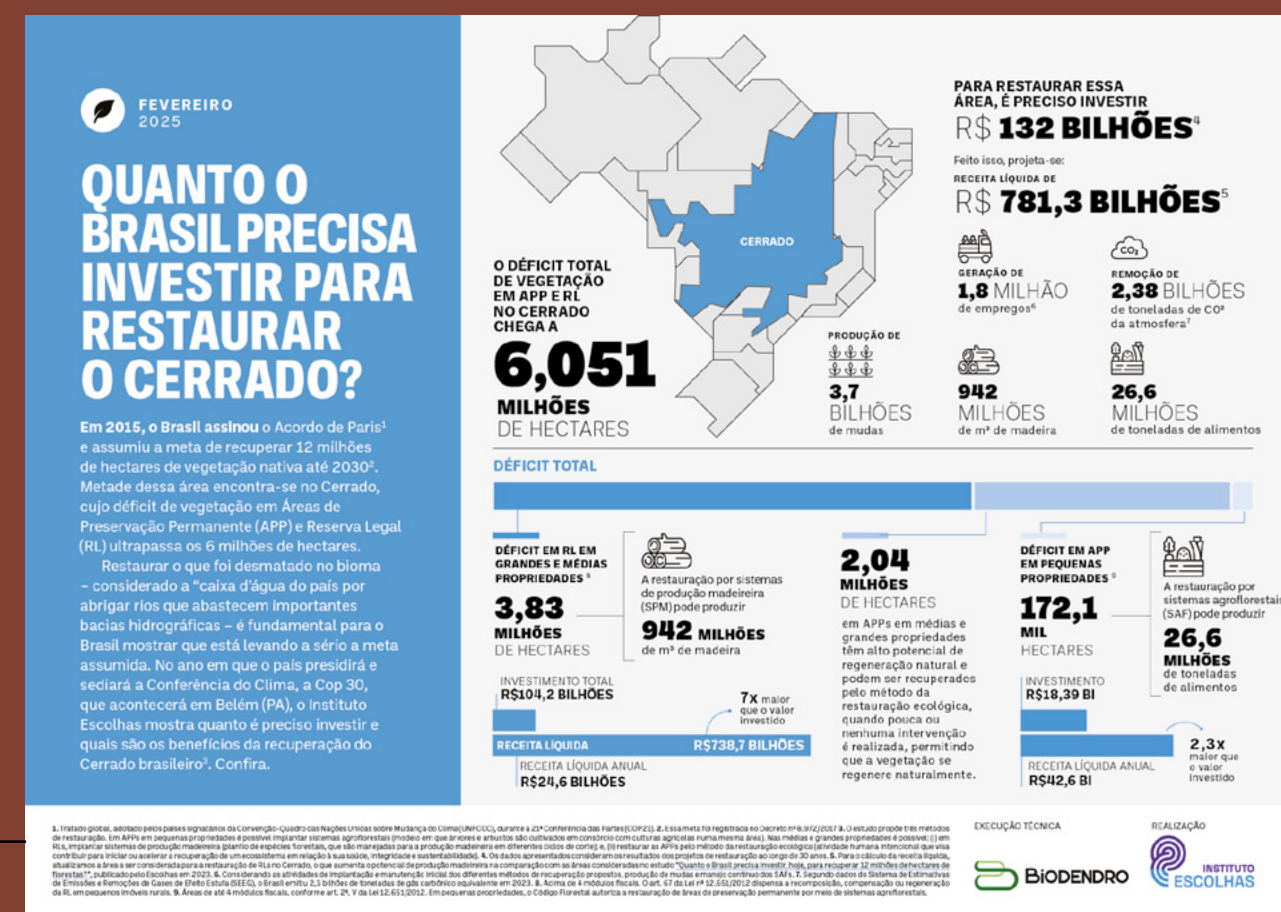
FEVEREIRO 2025

QUANTO O BRASIL PRECISA INVESTIR PARA RESTAURAR O CERRADO?

Em 2015, o Brasil assinou o Acordo de Paris¹ e assumiu a meta de recuperar 12 milhões de hectares de vegetação nativa até 2030². Metade dessa área encontra-se no Cerrado, cujo déficit de vegetação em Áreas de Preservação Permanente (APP) e Reserva Legal (RL) ultrapassa os 6 milhões de hectares.

Restaurar o que foi desmatado no bioma – considerado a "caixa d'água do país por abrigar rios que abastecem importantes bacias hidrográficas – é fundamental para o Brasil mostrar que está levando a sério a meta assumida. No ano em que o país presidirá e sediará a Conferência do Clima, a Cop 30, que acontecerá em Belém (PA), o Instituto Escolhas mostra quanto é preciso investir e quais são os benefícios da recuperação do Cerrado brasileiro³. Confira.

CERRADO

O DÉFICIT TOTAL DE VEGETAÇÃO EM APP E RL NO CERRADO CHEGA A
6,051 MILHÕES DE HECTARES

PARA RESTAURAR ESSA ÁREA, É PRECISO INVESTIR
R$ 132 BILHÕES⁴

Feito isso, projeta-se:
RECEITA LÍQUIDA DE
R$ 781,3 BILHÕES⁵

GERAÇÃO DE 1,8 MILHÃO de empregos⁶

REMOÇÃO DE 2,38 BILHÕES de toneladas de CO² da atmosfera⁷

PRODUÇÃO DE
3,7 BILHÕES de mudas

942 MILHÕES de m³ de madeira

26,6 MILHÕES de toneladas de alimentos

DÉFICIT TOTAL

DÉFICIT EM RL EM GRANDES E MÉDIAS PROPRIEDADES ⁸
3,83 MILHÕES DE HECTARES

A restauração por sistemas de produção madeireira (SPM) pode produzir
942 MILHÕES de m³ de madeira

INVESTIMENTO TOTAL R$104,2 BILHÕES
7x maior que o valor investido
RECEITA LÍQUIDA R$738,7 BILHÕES
RECEITA LÍQUIDA ANUAL R$24,6 BILHÕES

2,04 MILHÕES DE HECTARES
em APPs em médias e grandes propriedades têm alto potencial de regeneração natural e podem ser recuperados pelo método da restauração ecológica, quando pouca ou nenhuma intervenção é realizada, permitindo que a vegetação se regenere naturalmente.

DÉFICIT EM APP EM PEQUENAS PROPRIEDADES ⁹
172,1 MIL HECTARES

A restauração por sistemas agroflorestais (SAF) pode produzir
26,6 MILHÕES de toneladas de alimentos

INVESTIMENTO R$18,39 BI
2,3x maior que o valor investido
RECEITA LÍQUIDA ANUAL R$42,6 BI

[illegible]

EXECUÇÃO TÉCNICA
BIODENDRO

REALIZAÇÃO
INSTITUTO ESCOLHAS